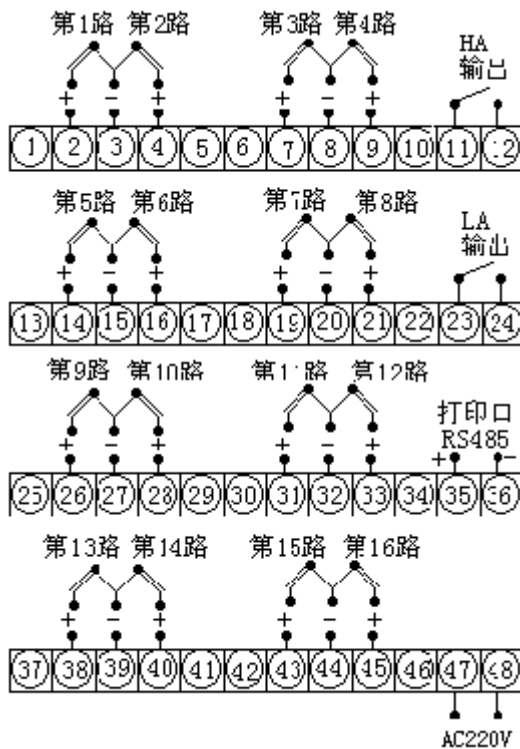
第1路 第2路 第3路 第4路 HA 输出

+ − + + − +

1 2 3 4 5 6 7 8 9 10 11 12

第5路 第6路 第7路 第8路 LA 输出

+ − + + − +

13 14 15 16 17 18 19 20 21 22 23 24

第9路 第10路 第11路 第12路 打印口 RS485

+ − + + − + + −

25 26 27 28 29 30 31 32 33 34 35 36

第13路 第14路 第15路 第16路

+ − + + − +

37 38 39 40 41 42 43 44 45 46 47 48

AC220V